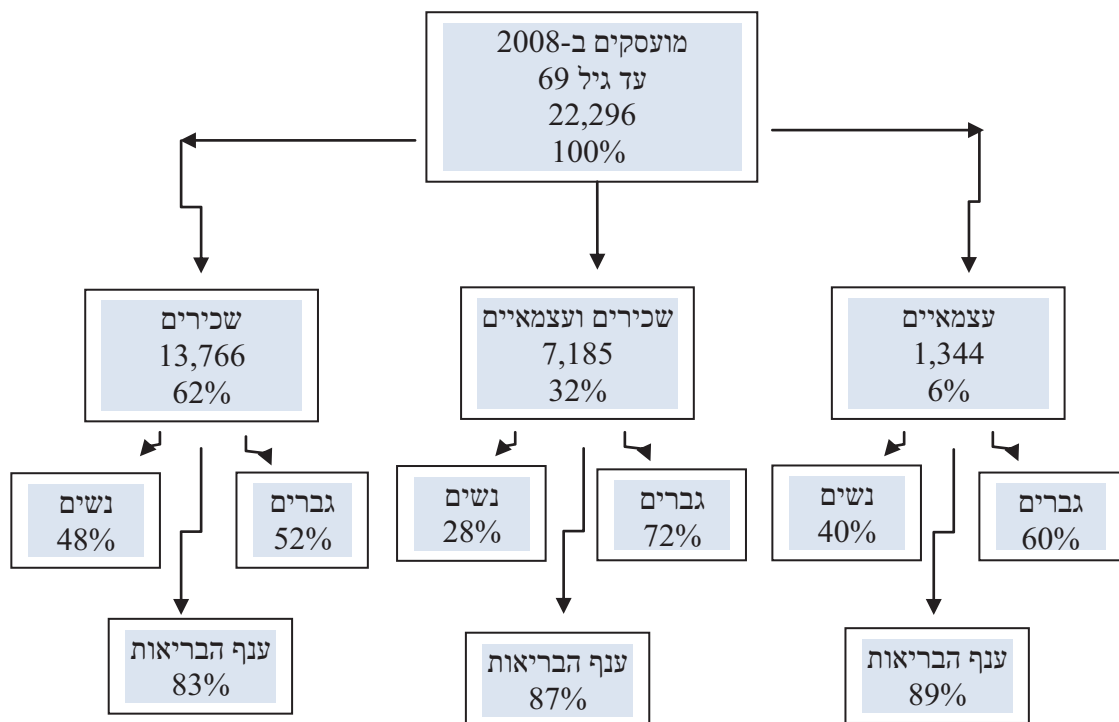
מועסקים ב-2008
עד גיל 69
22,296
100%

שכירים
13,766
62%

שכירים ועצמאיים
7,185
32%

עצמאיים
1,344
6%

נשים
48%

גברים
52%

ענף הבריאות
83%

נשים
28%

גברים
72%

ענף הבריאות
87%

נשים
40%

גברים
60%

ענף הבריאות
89%